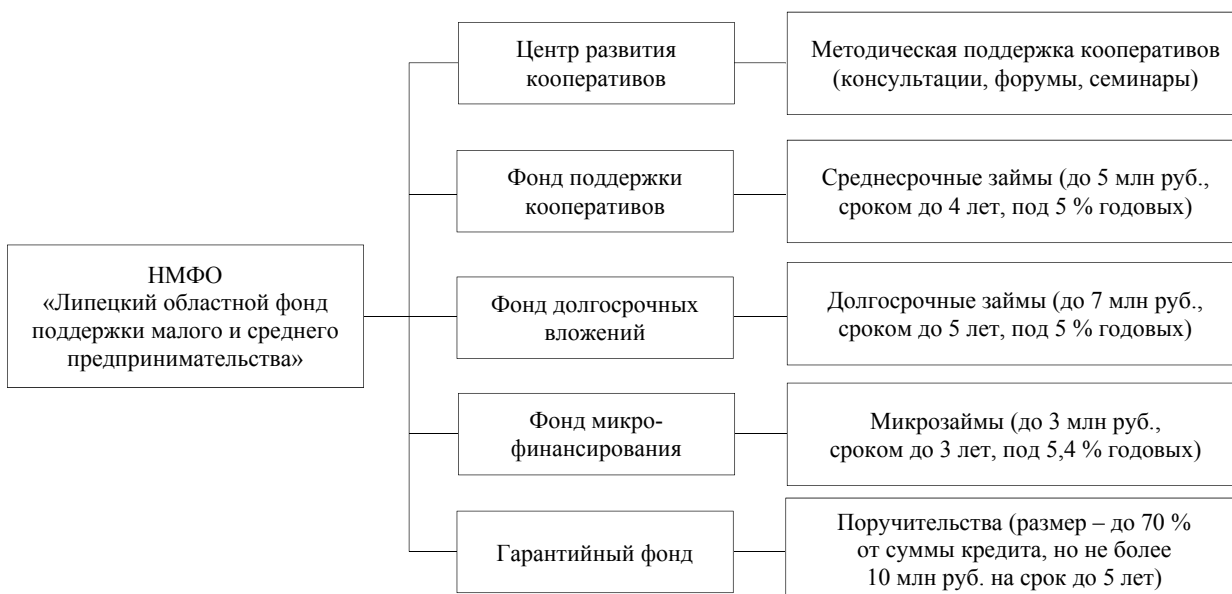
НМФО
«Липецкий областной фонд поддержки малого и среднего предпринимательства»

Центр развития кооперативов

Методическая поддержка кооперативов (консультации, форумы, семинары)

Фонд поддержки кооперативов

Среднесрочные займы (до 5 млн руб., сроком до 4 лет, под 5 % годовых)

Фонд долгосрочных вложений

Долгосрочные займы (до 7 млн руб., сроком до 5 лет, под 5 % годовых)

Фонд микрофинансирования

Микрозаймы (до 3 млн руб., сроком до 3 лет, под 5,4 % годовых)

Гарантийный фонд

Поручительства (размер – до 70 % от суммы кредита, но не более 10 млн руб. на срок до 5 лет)